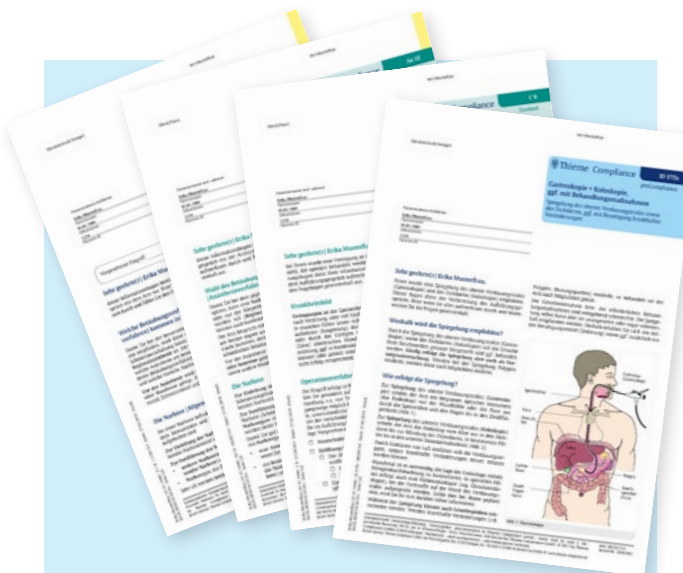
Thieme Compliance

Gastroskopie + Koloskopie, ggf. mit Behandlungsmaßnahmen

Sehr geehrte(r) Erika Musterfrau,

Weshalb wird die Spiegelung empfohlen?

Wie erfolgt die Spiegelung?

Sehr geehrte(r) Erika Musterfrau,

Sehr geehrte(r) Erika Mu

Sehr geehrte(r) Erika Ma

Erika Musterfrau

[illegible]